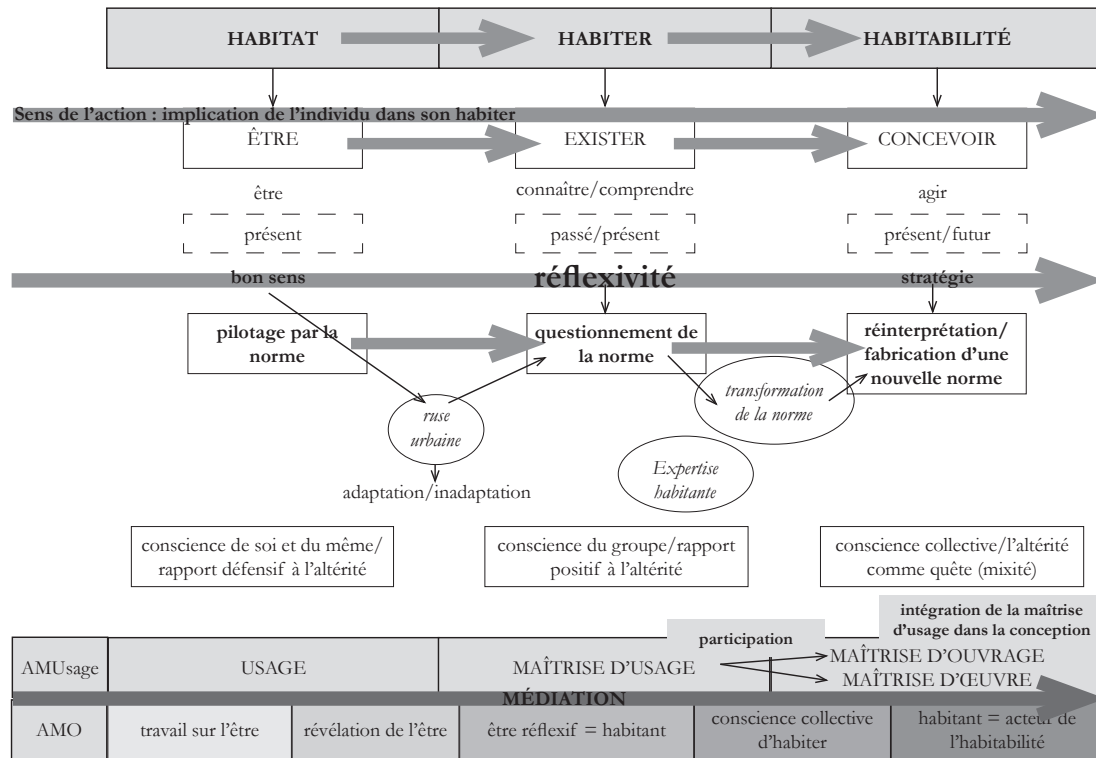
HABITAT HABITER HABITABILITÉ

Sens de l'action : implication de l'individu dans son habiter

ÊTRE EXISTER CONCEVOIR

être connaître/comprendre agir

présent passé/présent présent/futur

bon sens réflexivité stratégie

pilotage par la norme

questionnement de la norme

réinterprétation/ fabrication d'une nouvelle norme

ruse urbaine

transformation de la norme

Expertise habitante

adaptation/inadaptation

conscience de soi et du même/ rapport défensif à l'altérité

conscience du groupe/rapport positif à l'altérité

conscience collective/l'altérité comme quête (mixité)

intégration de la maîtrise d'usage dans la conception

participation

| AMUsage | USAGE | | MAÎTRISE D'USAGE | | MAÎTRISE D'OUVRAGE / MAÎTRISE D'ŒUVRE |
|---|---|---|---|---|---|
| | MÉDIATION | | | | |
| AMO | travail sur l'être | révélation de l'être | être réflexif = habitant | conscience collective d'habiter | habitant = acteur de l'habitabilité |